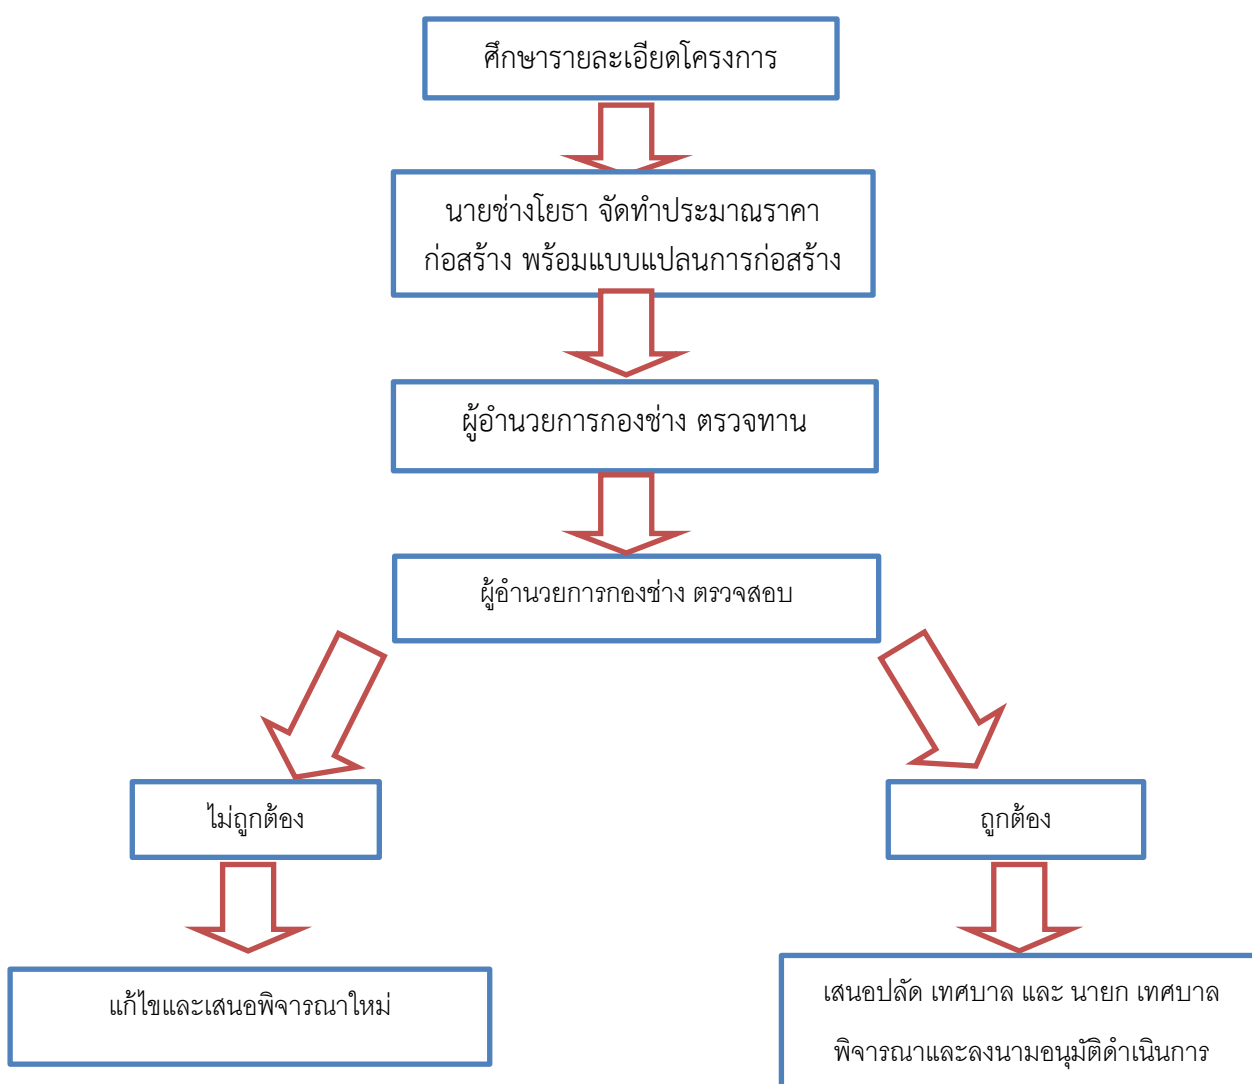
ศึกษารายละเอียดโครงการ

นายช่างโยธา จัดทำประมาณราคาก่อสร้าง พร้อมแบบแปลนการก่อสร้าง

ผู้อำนวยการกองช่าง ตรวจทาน

ผู้อำนวยการกองช่าง ตรวจสอบ

ไม่ถูกต้อง

ถูกต้อง

แก้ไขและเสนอพิจารณาใหม่

เสนอปลัด เทศบาล และ นายก เทศบาล พิจารณาและลงนามอนุมัติดำเนินการ